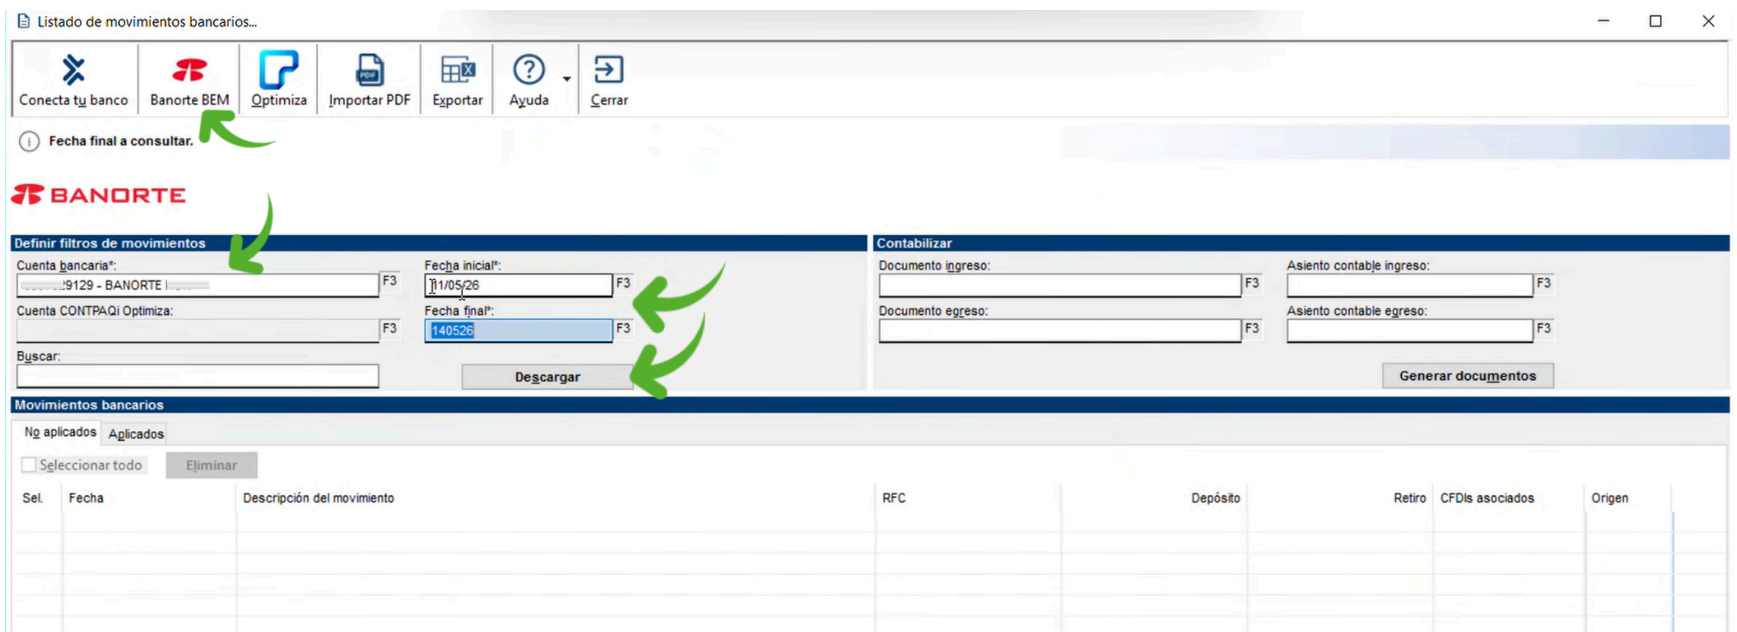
Listado de movimientos bancarios...

Conecta tu banco
Banorte BEM
Optimiza
Importar PDF
Exportar
Ayuda
Cerrar

Fecha final a consultar.

BANORTE

Definir filtros de movimientos
Cuenta bancaria*:
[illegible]9129 - BANORTE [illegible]
F3
Fecha inicial*:
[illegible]1/05/26
F3
Cuenta CONTPAQi Optimiza:
F3
Fecha final*:
140526
F3
Buscar:
Descargar

Contabilizar
Documento ingreso:
F3
Asiento contable ingreso:
F3
Documento egreso:
F3
Asiento contable egreso:
F3
Generar documentos

Movimientos bancarios
No aplicados
Aplicados
Seleccionar todo
Eliminar

| Sel. | Fecha | Descripción del movimiento | RFC | Depósito | Retiro | CFDIs asociados | Origen |
|---|---|---|---|---|---|---|---|